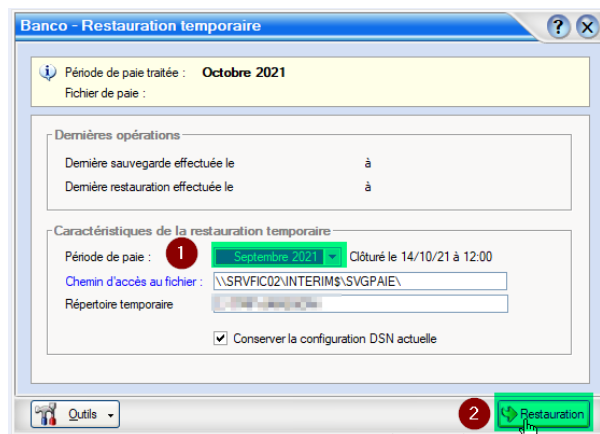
Banco - Restauration temporaire

Période de paie traitée : Octobre 2021
Fichier de paie :

Dernières opérations
Dernière sauvegarde effectuée le à
Dernière restauration effectuée le à

Caractéristiques de la restauration temporaire
Période de paie : 1 Septembre 2021 Clôturé le 14/10/21 à 12:00
Chemin d'accès au fichier : \\SRVFIC02\INTERIM$\SVGPAIE\
Répertoire temporaire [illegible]
Conserver la configuration DSN actuelle

Outils
2 Restauration